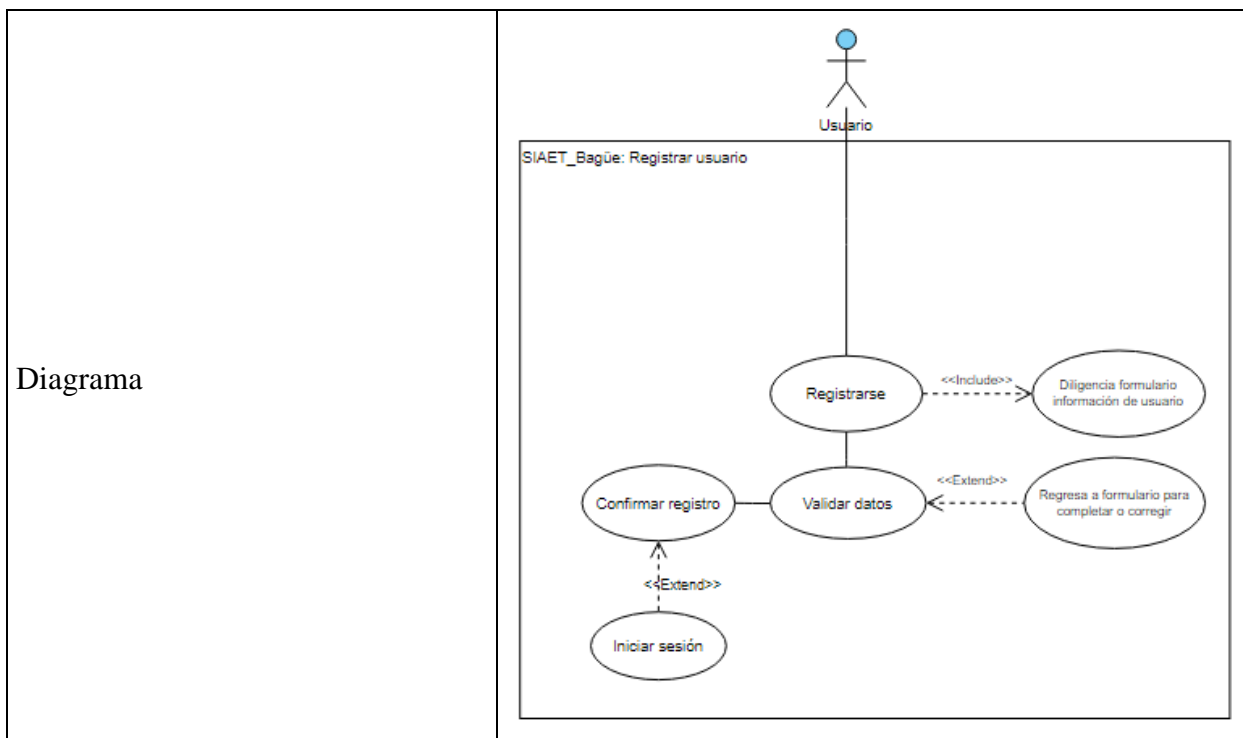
Diagrama

Usuario

SIAET_Bagüe: Registrar usuario

Registrarse

<<Include>>

Diligencia formulario información de usuario

Confirmar registro

Validar datos

<<Extend>>

Regresa a formulario para completar o corregir

<<Extend>>

Iniciar sesión